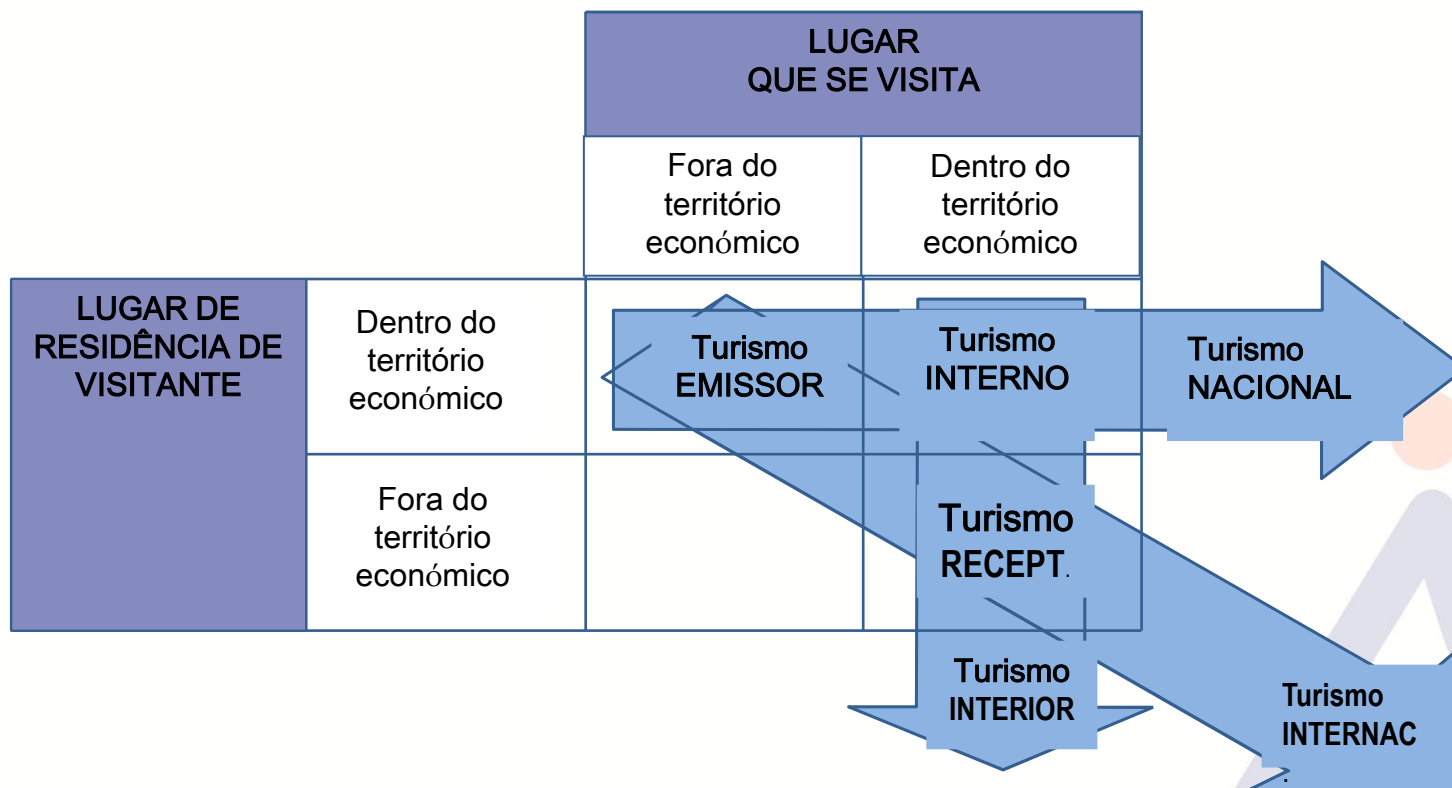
LUGAR
QUE SE VISITA

Fora do território económico

Dentro do território económico

LUGAR DE RESIDÊNCIA DE VISITANTE

Dentro do território económico

Fora do território económico

Turismo EMISSOR

Turismo INTERNO

Turismo NACIONAL

Turismo RECEPT.

Turismo INTERIOR

Turismo INTERNAC.